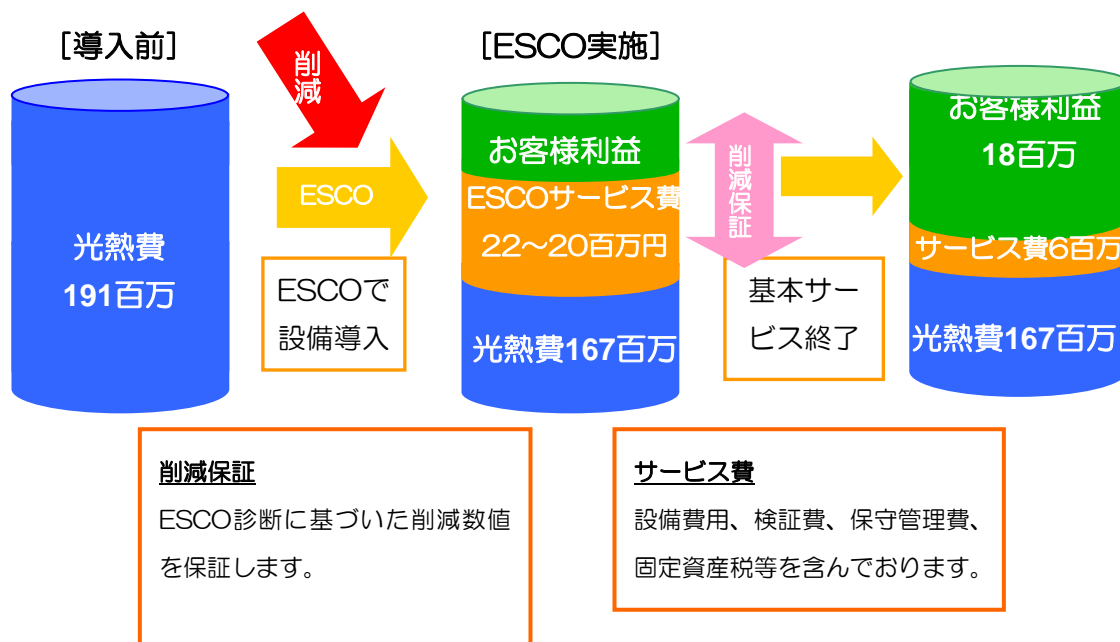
［導入前］

光熱費
191百万

削減

ESCO

ESCOで設備導入

［ESCO実施］

お客様利益

ESCOサービス費
22～20百万円

光熱費167百万

削減保証

基本サービス終了

お客様利益
18百万

サービス費6百万

光熱費167百万

削減保証

ESCO診断に基づいた削減数値を保証します。

サービス費

設備費用、検証費、保守管理費、固定資産税等を含んでおります。